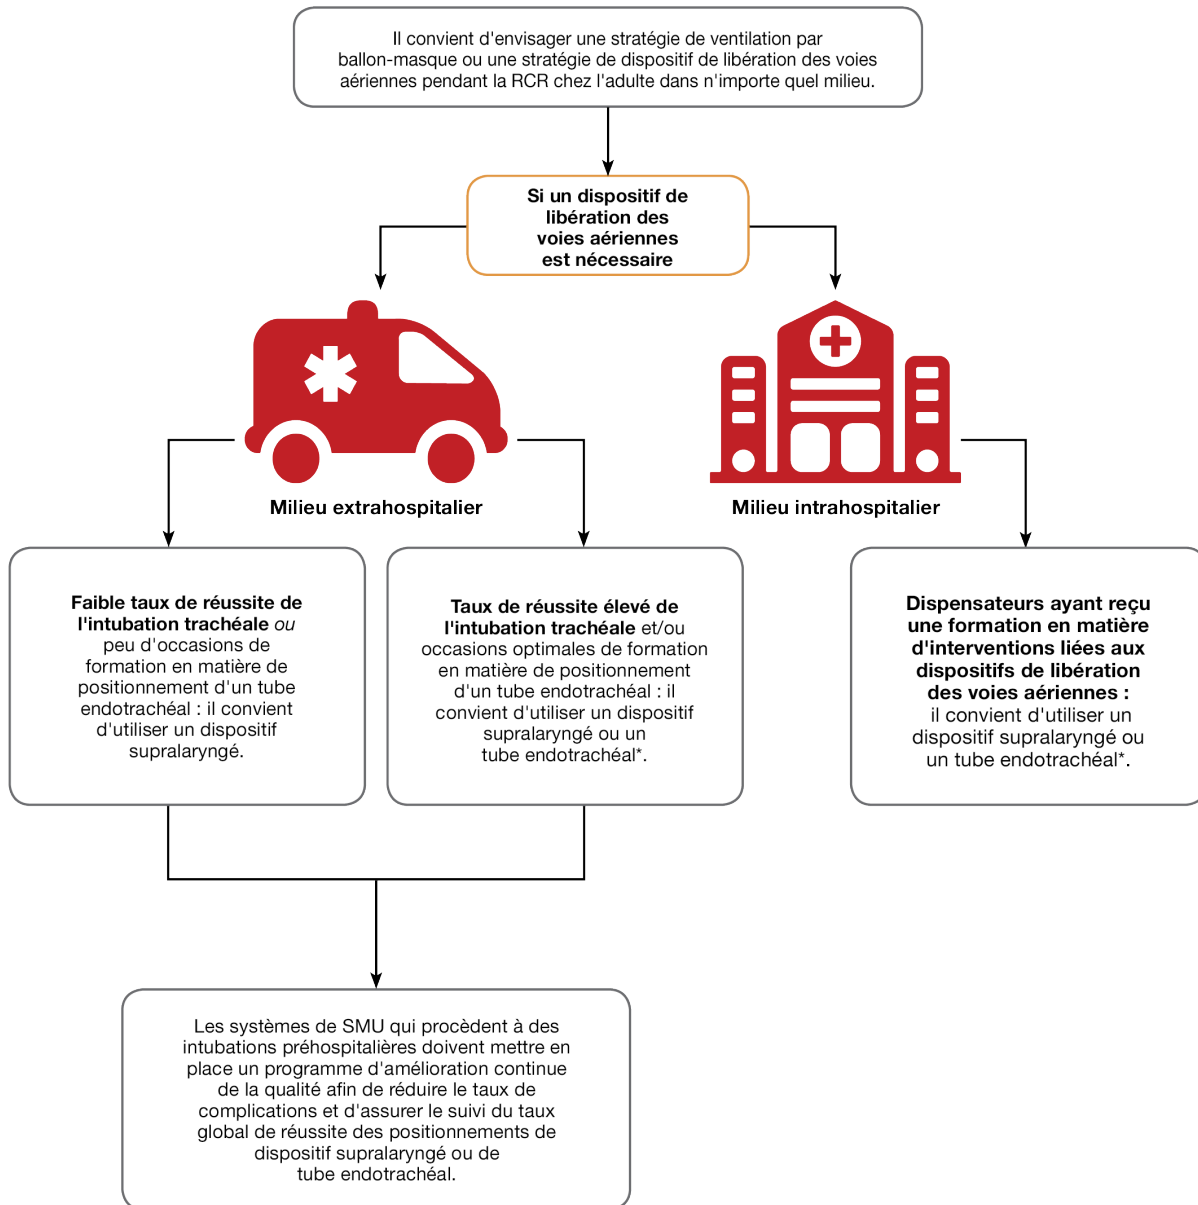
Il convient d'envisager une stratégie de ventilation par ballon-masque ou une stratégie de dispositif de libération des voies aériennes pendant la RCR chez l'adulte dans n'importe quel milieu.

Si un dispositif de libération des voies aériennes est nécessaire

Milieu extrahospitalier

Milieu intrahospitalier

Faible taux de réussite de l'intubation trachéale ou peu d'occasions de formation en matière de positionnement d'un tube endotrachéal : il convient d'utiliser un dispositif supralaryngé.

Taux de réussite élevé de l'intubation trachéale et/ou occasions optimales de formation en matière de positionnement d'un tube endotrachéal : il convient d'utiliser un dispositif supralaryngé ou un tube endotrachéal*.

Dispensateurs ayant reçu une formation en matière d'interventions liées aux dispositifs de libération des voies aériennes : il convient d'utiliser un dispositif supralaryngé ou un tube endotrachéal*.

Les systèmes de SMU qui procèdent à des intubations préhospitalières doivent mettre en place un programme d'amélioration continue de la qualité afin de réduire le taux de complications et d'assurer le suivi du taux global de réussite des positionnements de dispositif supralaryngé ou de tube endotrachéal.